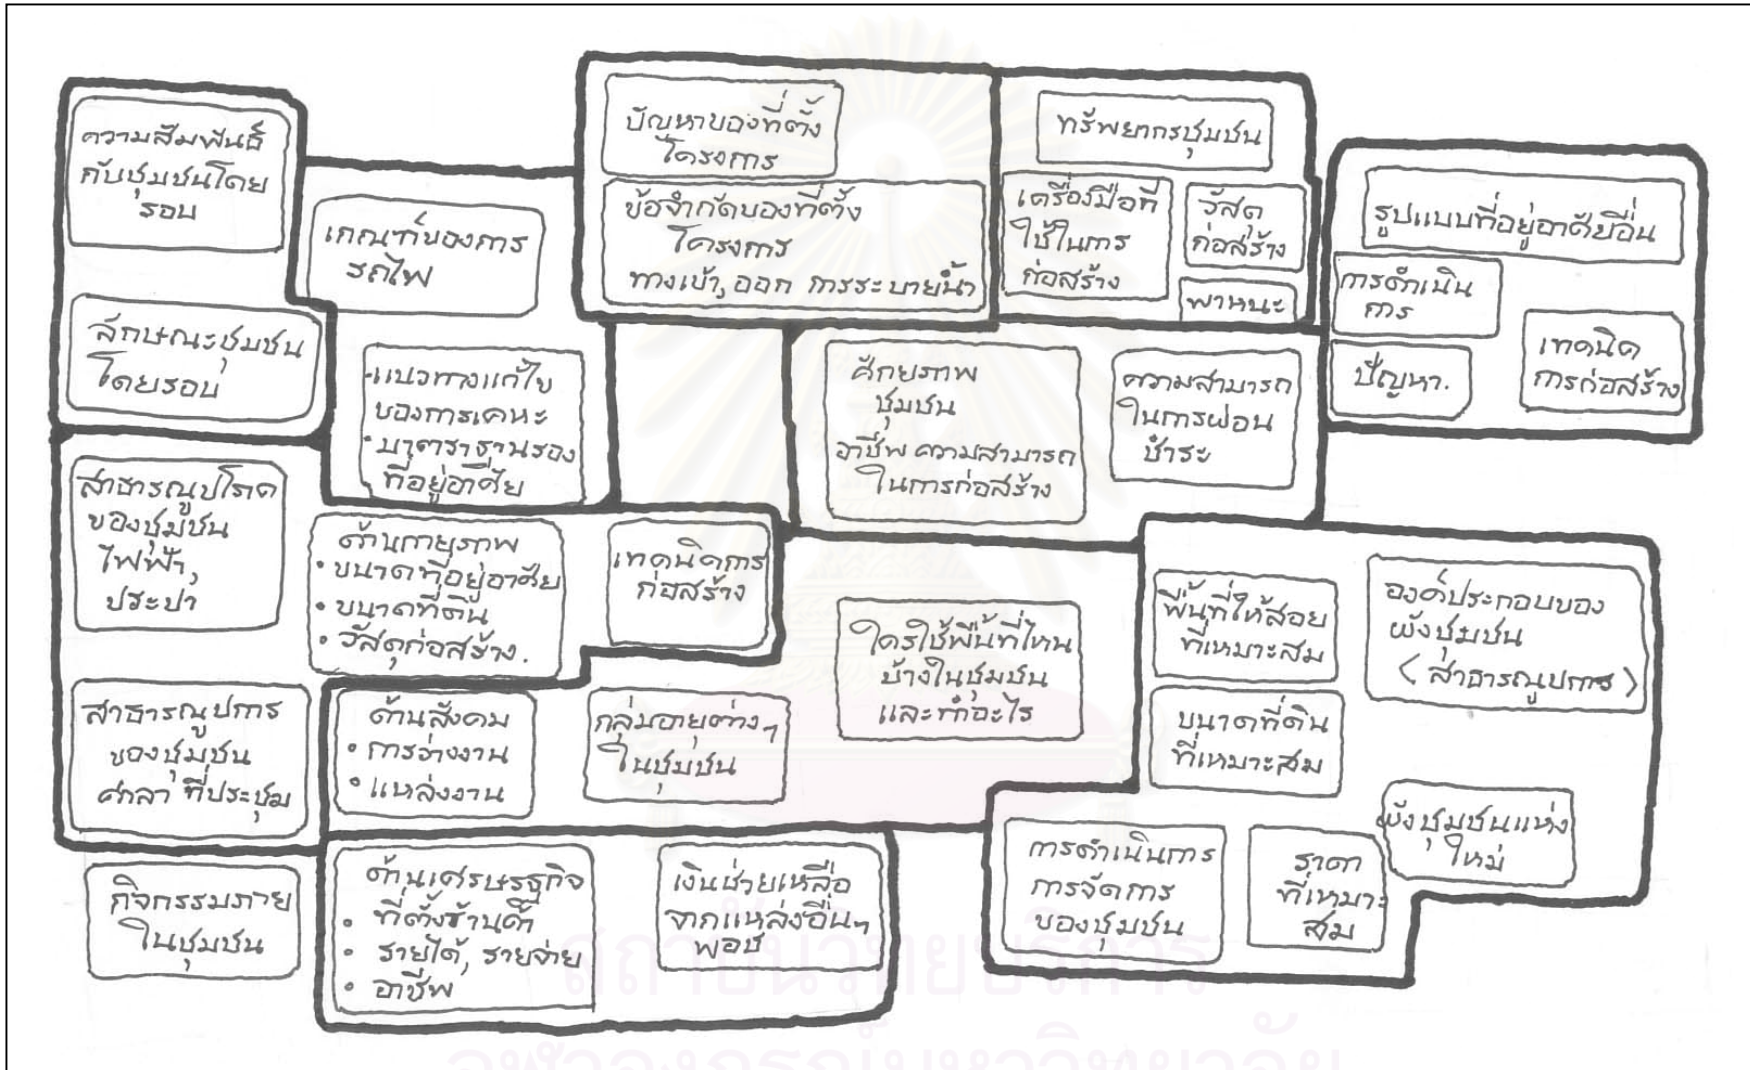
ความสัมพันธ์กับชุมชนโดยรอบ

ลักษณะชุมชนโดยรอบ

เกณฑ์ของการรถไฟ

แนวทางแก้ไขของการเคหะ
• มาตรฐานของที่อยู่อาศัย

ปัญหาของที่ตั้งโครงการ

ข้อจำกัดของที่ตั้งโครงการ
ทางเข้า, ออก การระบายน้ำ

ทรัพยากรชุมชน

เครื่องมือที่ใช้ในการก่อสร้าง

วัสดุก่อสร้าง

พาหนะ

รูปแบบที่อยู่อาศัยอื่น

การดำเนินการ

ปัญหา.

เทคนิคการก่อสร้าง

ศักยภาพชุมชน
อาชีพ ความสามารถในการก่อสร้าง

ความสามารถในการผ่อนชำระ

สาธารณูปโภคของชุมชน
ไฟฟ้า, ประปา

ด้านกายภาพ
• ขนาดที่อยู่อาศัย
• ขนาดที่ดิน
• วัสดุก่อสร้าง.

เทคนิคการก่อสร้าง

ใครใช้พื้นที่ไหนบ้างในชุมชนและทำอะไร

พื้นที่ให้สอยที่เหมาะสม

องค์ประกอบของผังชุมชน
< สาธารณูปการ >

สาธารณูปการของชุมชน
ศาลา ที่ประชุม

ด้านสังคม
• การจ้างงาน
• แหล่งงาน

กลุ่มอายุต่างๆ ในชุมชน

ขนาดที่ดินที่เหมาะสม

ผังชุมชนแห่งใหม่

กิจกรรมภายในชุมชน

ด้านเศรษฐกิจ
• ที่ตั้งร้านค้า
• รายได้, รายจ่าย
• อาชีพ

เงินช่วยเหลือจากแหล่งอื่นๆ พอช

การดำเนินการ การจัดการของชุมชน

ราคาที่เหมาะสม